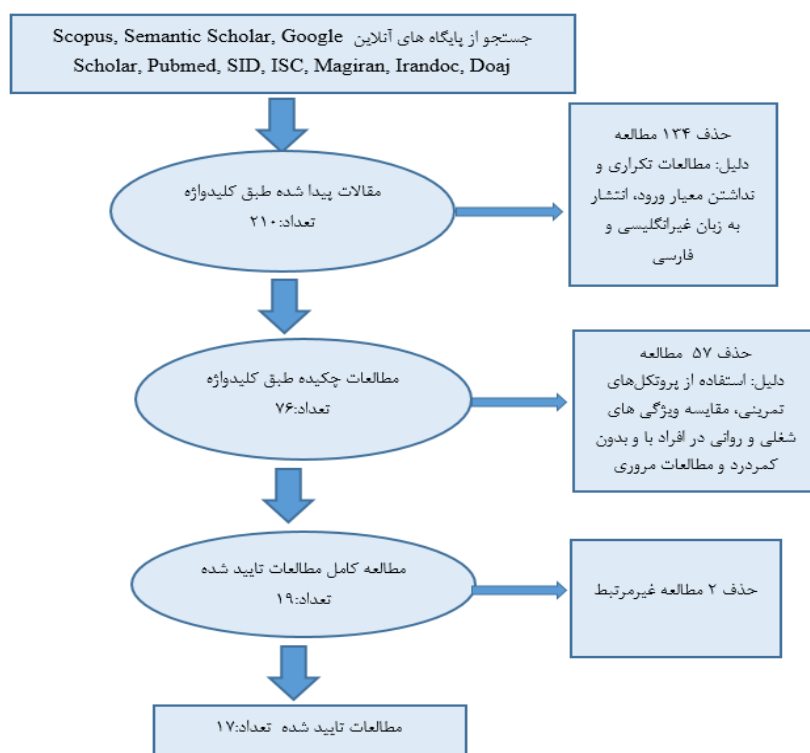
جستجو از پایگاه های آنلاین Scopus, Semantic Scholar, Google Scholar, Pubmed, SID, ISC, Magiran, Irandoc, Doaj

مقالات پیدا شده طبق کلیدواژه
تعداد:۲۱۰

حذف ۱۳۴ مطالعه
دلیل: مطالعات تکراری و نداشتن معیار ورود، انتشار به زبان غیرانگلیسی و فارسی

مطالعات چکیده طبق کلیدواژه
تعداد:۷۶

حذف ۵۷ مطالعه
دلیل: استفاده از پروتکل‌های تمرینی، مقایسه ویژگی های شغلی و روانی در افراد با و بدون کمردرد و مطالعات مروری

مطالعه کامل مطالعات تایید شده
تعداد:۱۹

حذف ۲ مطالعه غیرمرتبط

مطالعات تایید شده تعداد:۱۷